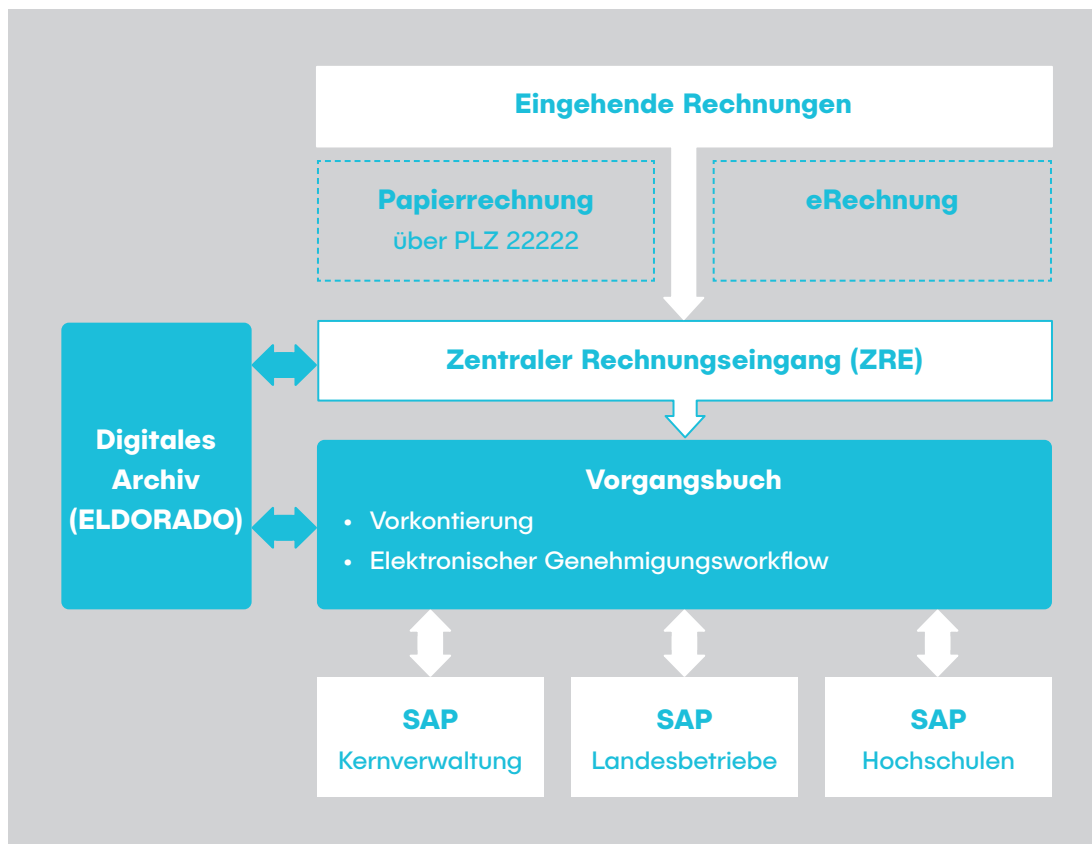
Eingehende Rechnungen

Papierrechnung
über PLZ 22222

eRechnung

Zentraler Rechnungseingang (ZRE)

Digitales Archiv (ELDORADO)

Vorgangsbuch
• Vorkontierung
• Elektronischer Genehmigungsworkflow

SAP
Kernverwaltung

SAP
Landesbetriebe

SAP
Hochschulen